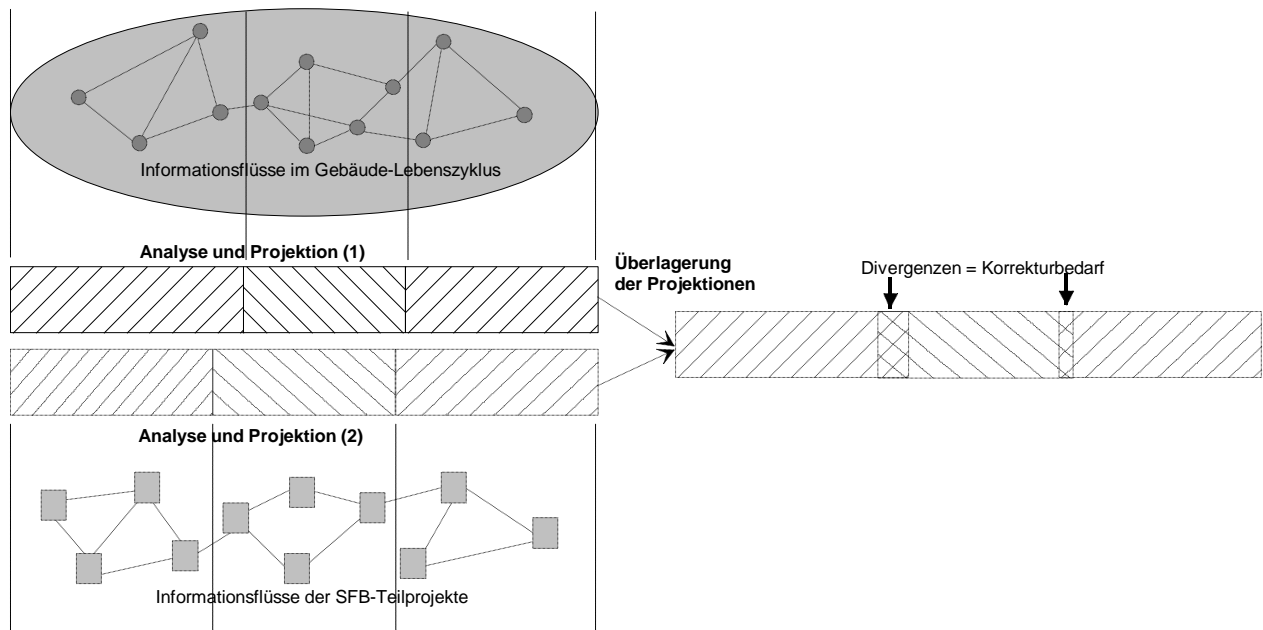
Informationsflüsse im Gebäude-Lebenszyklus

Analyse und Projektion (1)

Überlagerung der Projektionen

Divergenzen = Korrekturbedarf

Analyse und Projektion (2)

Informationsflüsse der SFB-Teilprojekte